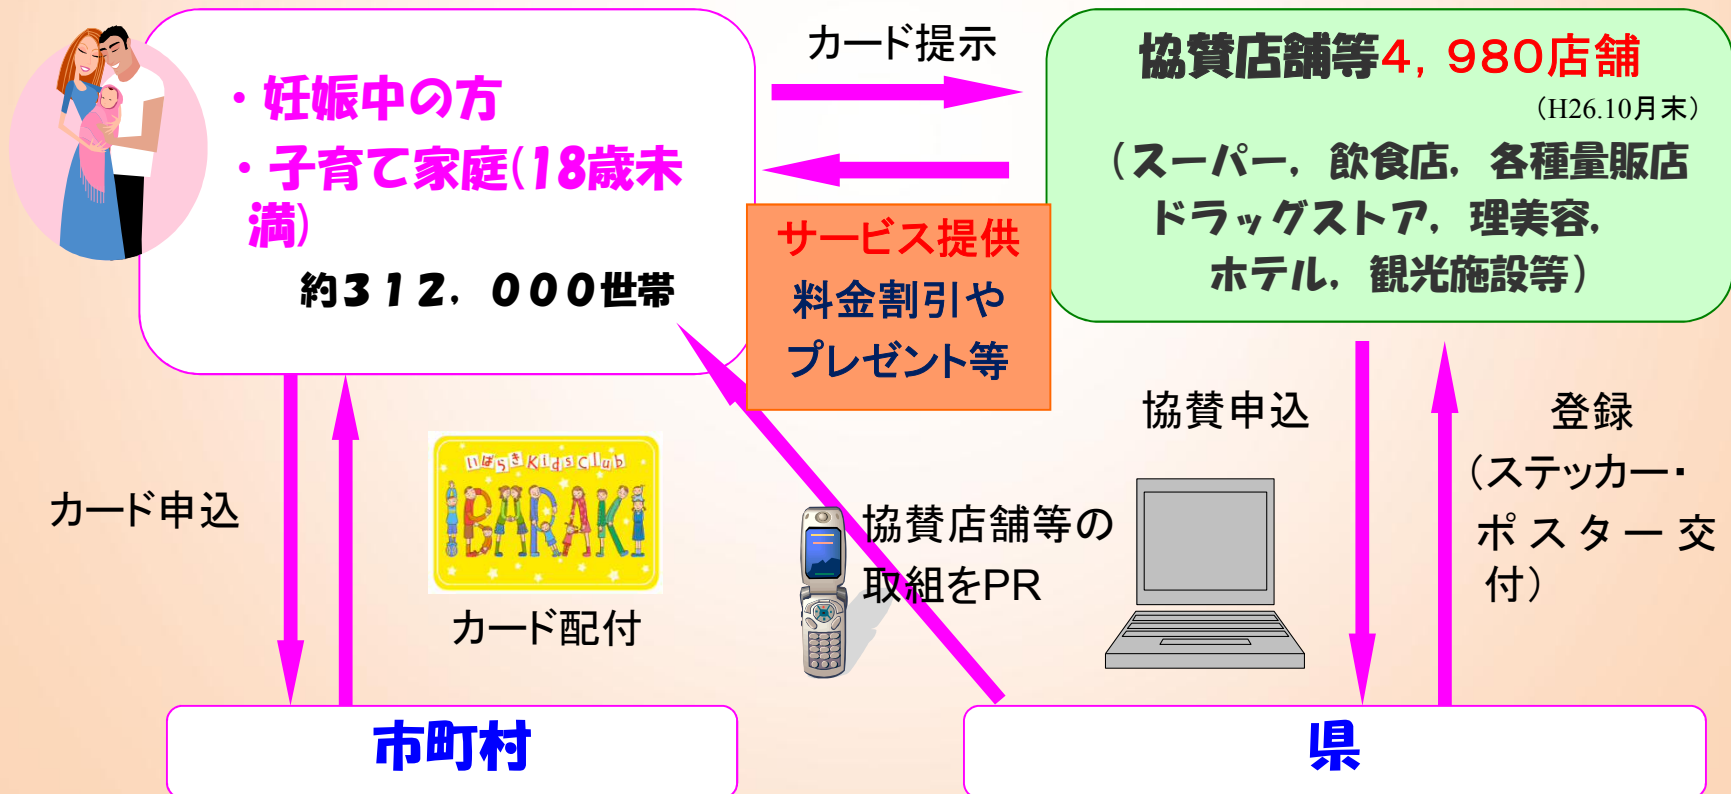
・妊娠中の方
・子育て家庭(18歳未満)
約312,000世帯

カード提示

協賛店舗等4,980店舗
(H26.10月末)
(スーパー,飲食店,各種量販店
ドラッグストア,理美容,
ホテル,観光施設等)

サービス提供
料金割引や
プレゼント等

カード申込

いばらきKidsClub
IBARAKI

カード配付

協賛店舗等の
取組をPR

協賛申込

登録
(ステッカー・
ポスター交付)

市町村

県